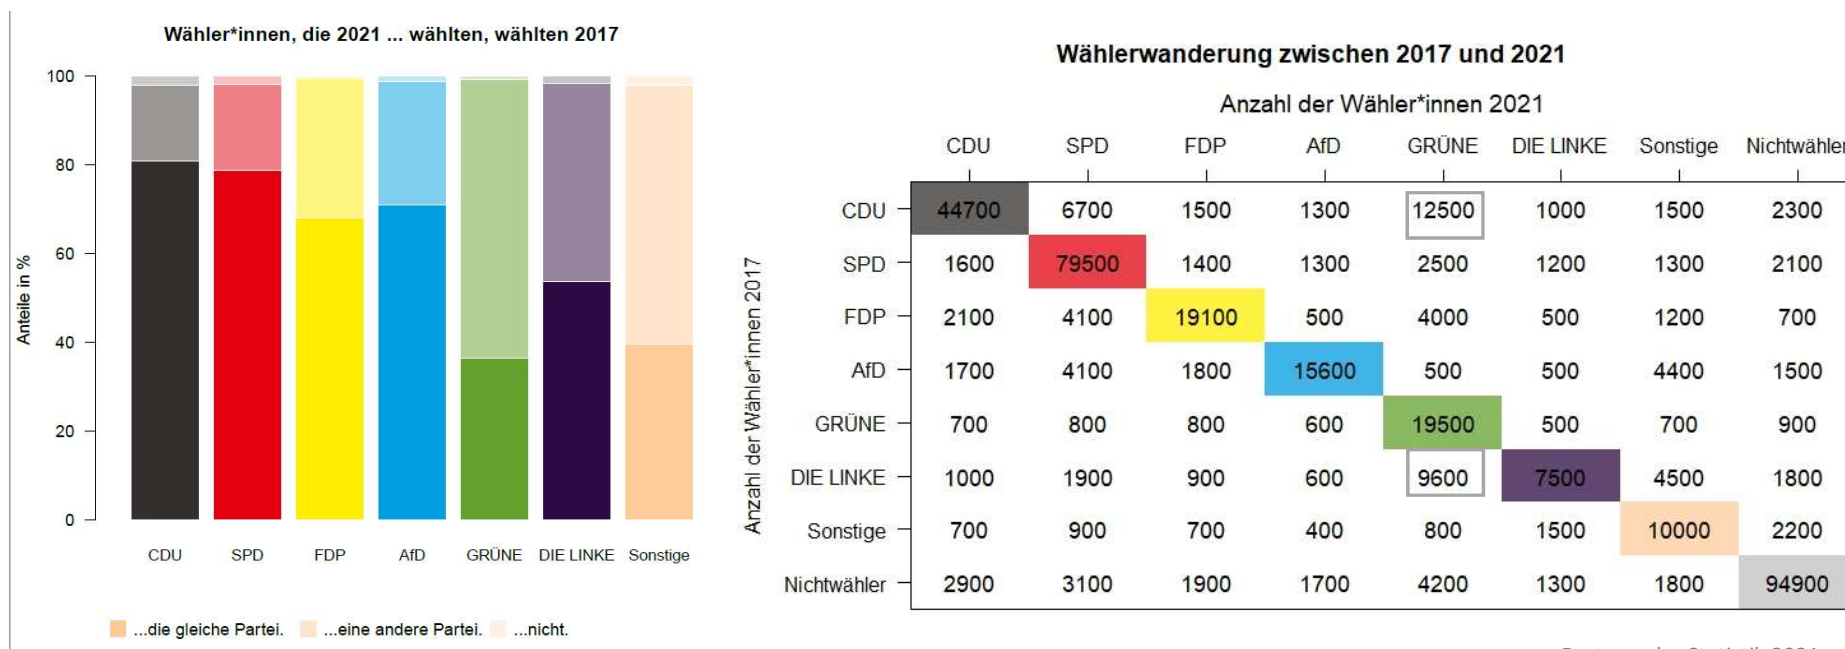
Wähler*innen, die 2021 ... wählten, wählten 2017

Anteile in %

100
80
60
40
20
0

CDU SPD FDP AfD GRÜNE DIE LINKE Sonstige

...die gleiche Partei. ...eine andere Partei. ...nicht.

Wählerwanderung zwischen 2017 und 2021

Anzahl der Wähler*innen 2021

Anzahl der Wähler*innen 2017

| | CDU | SPD | FDP | AfD | GRÜNE | DIE LINKE | Sonstige | Nichtwähler |
|---|---|---|---|---|---|---|---|---|
| CDU | 44700 | 6700 | 1500 | 1300 | 12500 | 1000 | 1500 | 2300 |
| SPD | 1600 | 79500 | 1400 | 1300 | 2500 | 1200 | 1300 | 2100 |
| FDP | 2100 | 4100 | 19100 | 500 | 4000 | 500 | 1200 | 700 |
| AfD | 1700 | 4100 | 1800 | 15600 | 500 | 500 | 4400 | 1500 |
| GRÜNE | 700 | 800 | 800 | 600 | 19500 | 500 | 700 | 900 |
| DIE LINKE | 1000 | 1900 | 900 | 600 | 9600 | 7500 | 4500 | 1800 |
| Sonstige | 700 | 900 | 700 | 400 | 800 | 1500 | 10000 | 2200 |
| Nichtwähler | 2900 | 3100 | 1900 | 1700 | 4200 | 1300 | 1800 | 94900 |

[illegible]